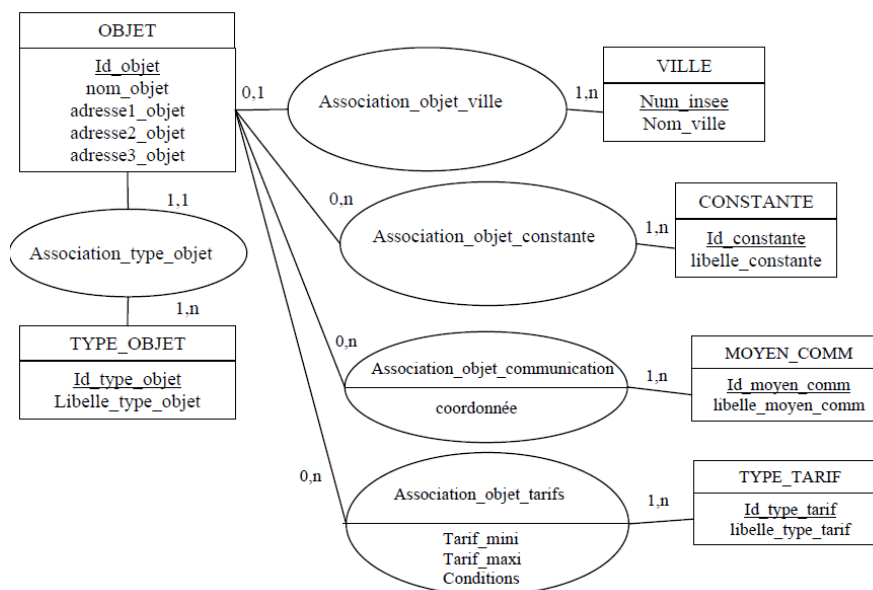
OBJET
Id_objet
nom_objet
adresse1_objet
adresse2_objet
adresse3_objet

0,1
Association_objet_ville
1,n

VILLE
Num_insee
Nom_ville

1,1
Association_type_objet
1,n

TYPE_OBJET
Id_type_objet
Libelle_type_objet

0,n
Association_objet_constante
1,n

CONSTANTE
Id_constante
libelle_constante

0,n
Association_objet_communication
coordonnée
1,n

MOYEN_COMM
Id_moyen_comm
libelle_moyen_comm

0,n
Association_objet_tarifs
Tarif_mini
Tarif_maxi
Conditions
1,n

TYPE_TARIF
Id_type_tarif
libelle_type_tarif